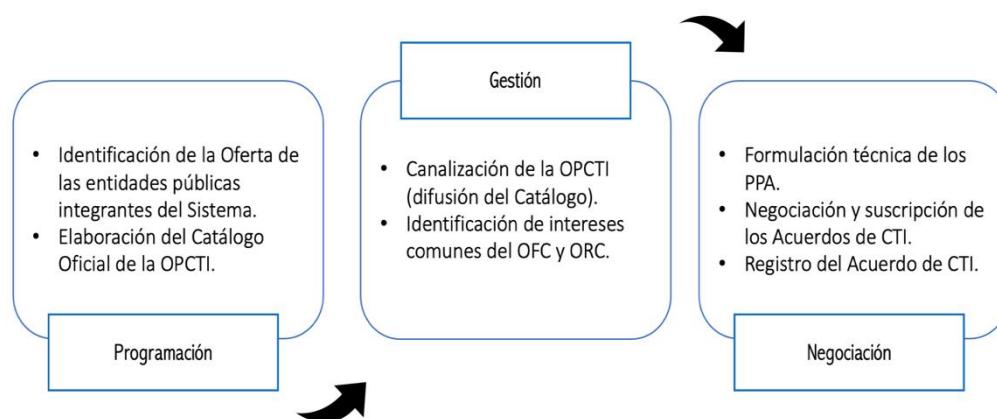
- Identificación de la Oferta de las entidades públicas integrantes del Sistema.
- Elaboración del Catálogo Oficial de la OPCTI.

Programación

Gestión

- Canalización de la OPCTI (difusión del Catálogo).
- Identificación de intereses comunes del OFC y ORC.

- Formulación técnica de los PPA.
- Negociación y suscripción de los Acuerdos de CTI.
- Registro del Acuerdo de CTI.

Negociación